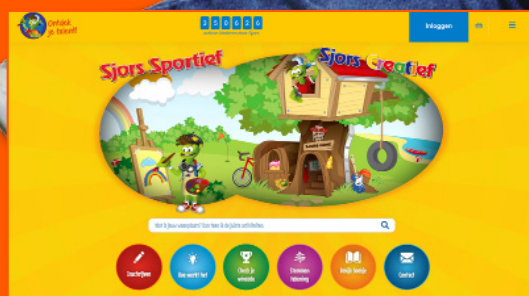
Ontdek je talent!

2 5 0 6 2 6
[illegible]

Inloggen

Sjors Sportief
Sjors Creatief

Wat is jouw woonplaats? Kies hier & de leukste activiteiten.

Inschrijven
Hoe werkt het?
Check je winnende
Stimuleer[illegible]
Veelgestelde vragen
Contact